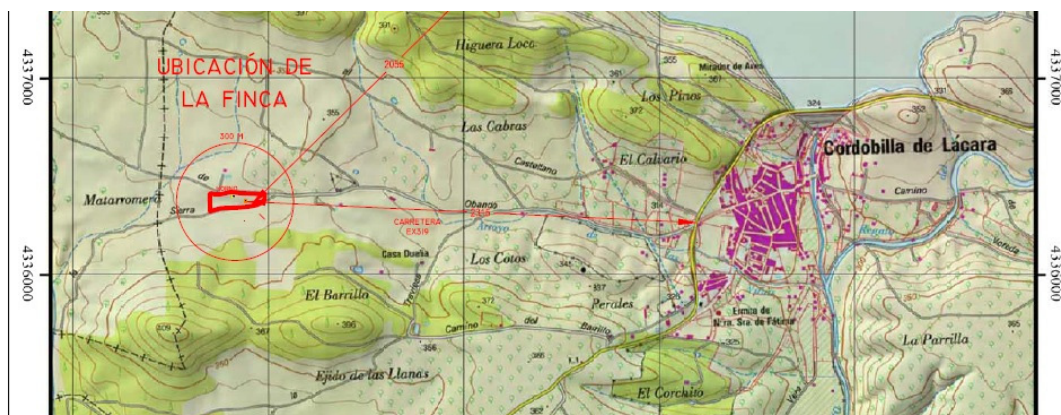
4337000

UBICACIÓN DE LA FINCA

2055

300 m

Higuera Loca

Mirador de Aves

Los Pinos

Los Cabras

Castellano

El Calvario

Cordobilla de Lácara

Camino

Matarromera

Sierra

Obando

CARRETERA EX319

Arroyo

4336000

Casa Dueña

Los Cotos

El Barrillo

Perales

Ermita de Ntra. Sra. de Fátima

La Parrilla

Camino del Barrillo

Ejido de las Llanas

El Corchito

4337000

4336000